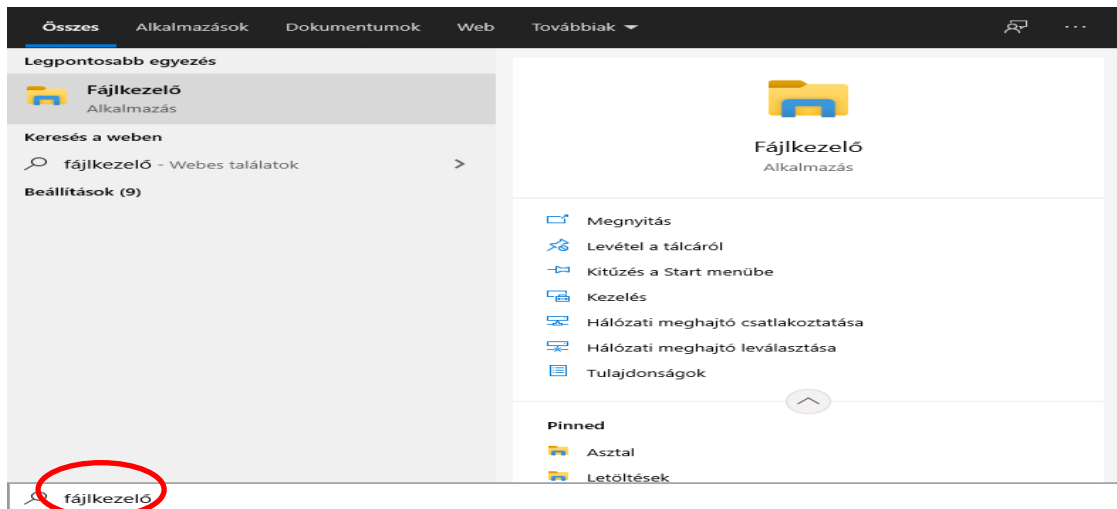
Összes Alkalmazások Dokumentumok Web Továbbiak

Legpontosabb egyezés

Fájlkezelő
Alkalmazás

Keresés a weben

fájlkezelő - Webes találatok >

Beállítások (9)

Fájlkezelő
Alkalmazás

Megnyitás
Levétel a tálcáról
Kitűzés a Start menübe
Kezelés
Hálózati meghajtó csatlakoztatása
Hálózati meghajtó leválasztása
Tulajdonságok

Pinned
Asztal
Letöltések

fájlkezelő